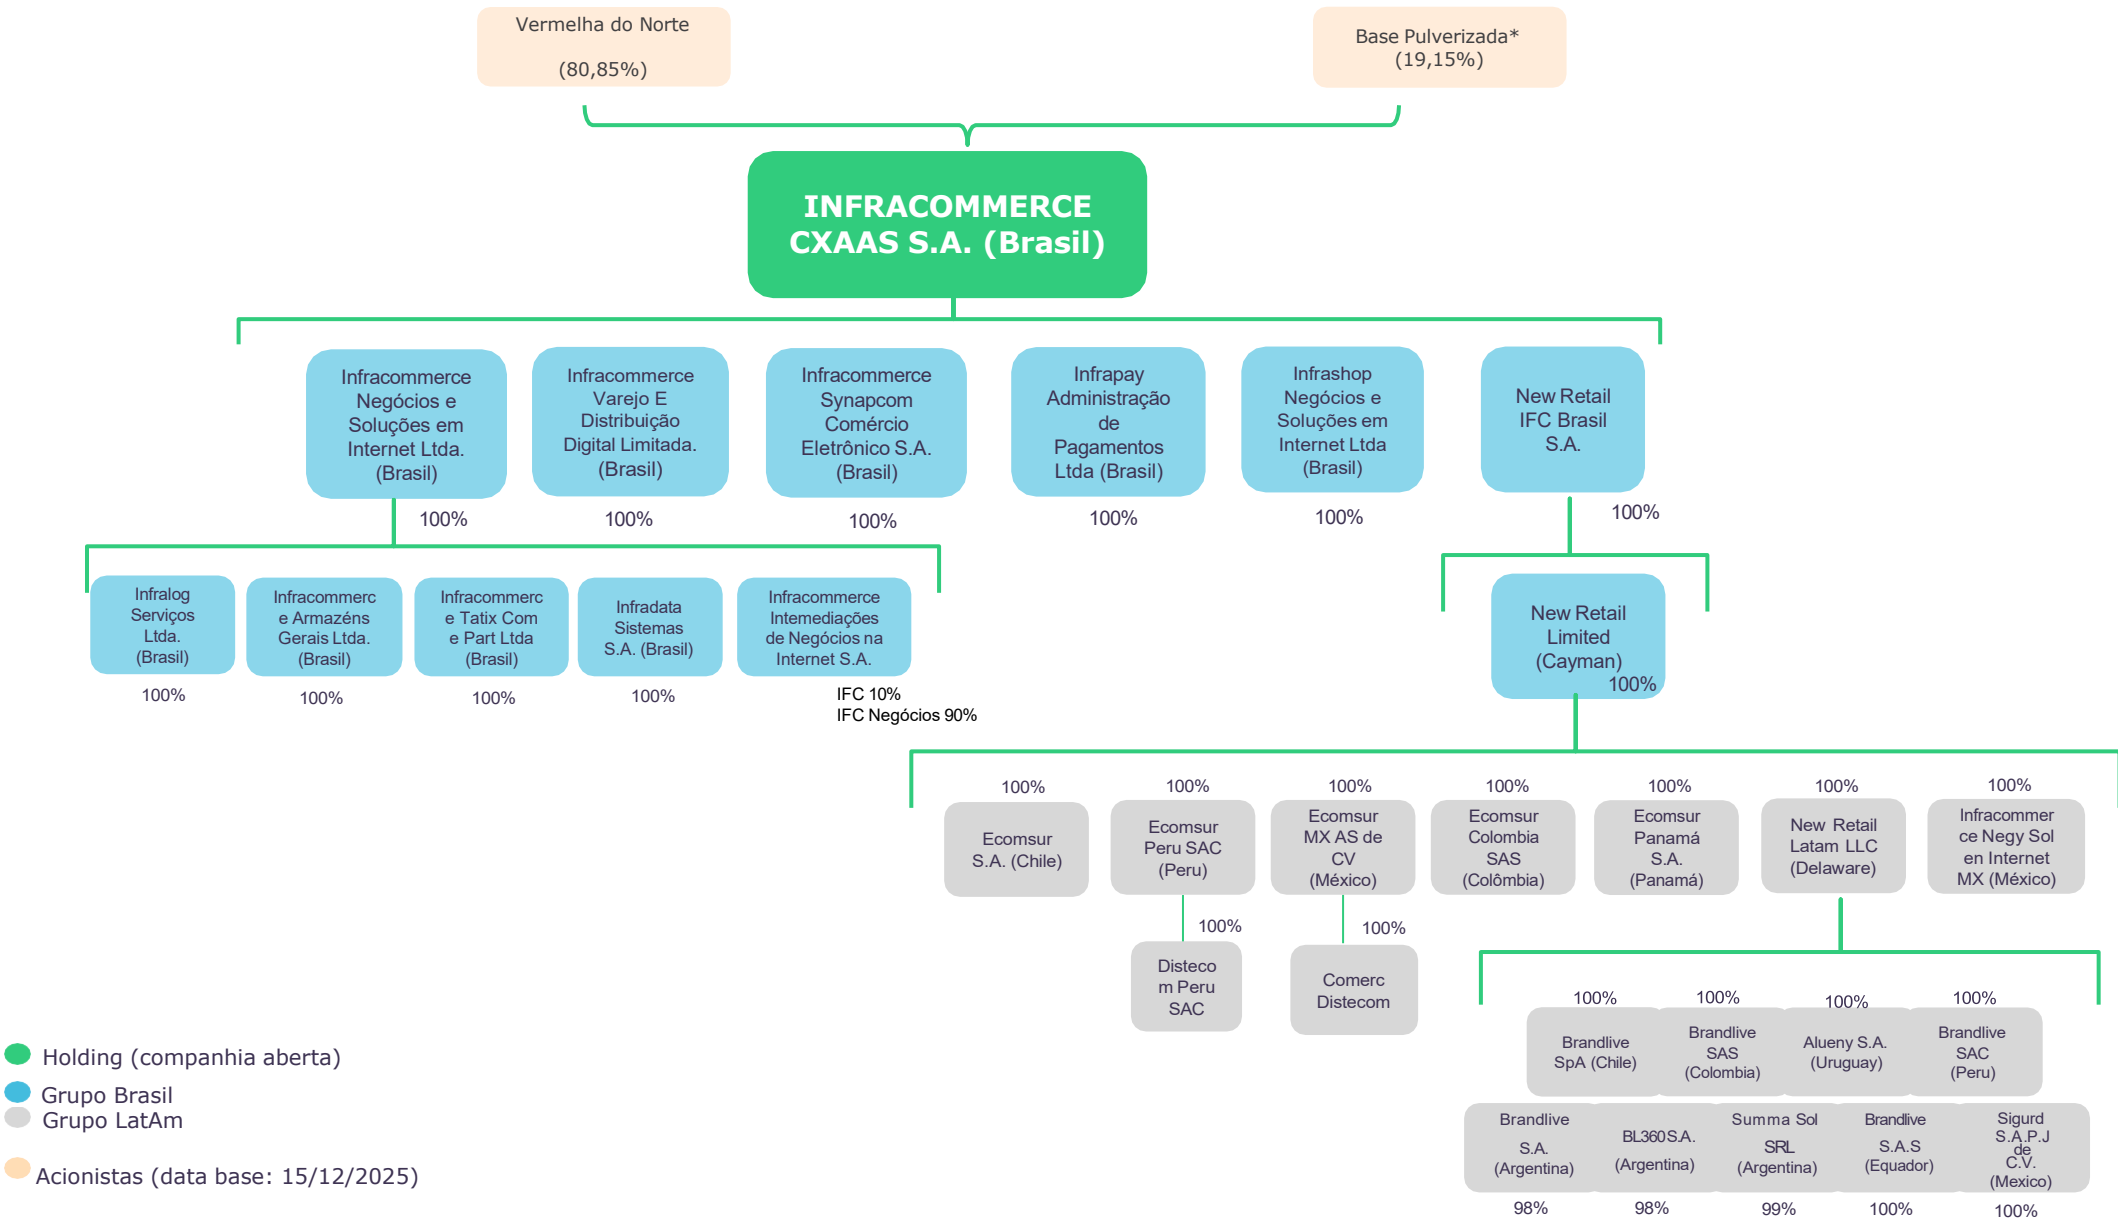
Vermelha do Norte

(80,85%)

Base Pulverizada*
(19,15%)

INFRACOMMERCE CXAAS S.A. (Brasil)

Infracommerce Negócios e Soluções em Internet Ltda. (Brasil)
100%

Infracommerce Varejo E Distribuição Digital Limitada. (Brasil)
100%

Infracommerce Synapcom Comércio Eletrônico S.A. (Brasil)
100%

Infrapay Administração de Pagamentos Ltda (Brasil)
100%

Infrashop Negócios e Soluções em Internet Ltda (Brasil)
100%

New Retail IFC Brasil S.A.
100%

Infralog Serviços Ltda. (Brasil)
100%

Infracommerce Armazéns Gerais Ltda. (Brasil)
100%

Infracommerce Tatix Com e Part Ltda (Brasil)
100%

Infradata Sistemas S.A. (Brasil)
100%

Infracommerce Intemediações de Negócios na Internet S.A.
IFC 10%
IFC Negócios 90%

New Retail Limited (Cayman)
100%

100%
Ecomsur S.A. (Chile)

100%
Ecomsur Peru SAC (Peru)

100%
Ecomsur MX AS de CV (México)

100%
Ecomsur Colombia SAS (Colômbia)

100%
Ecomsur Panamá S.A. (Panamá)

100%
New Retail Latam LLC (Delaware)

100%
Infracommerce Negy Sol en Internet MX (México)

100%
Distecom Peru SAC

100%
Comerc Distecom

100%
Brandlive SpA (Chile)

100%
Brandlive SAS (Colombia)

100%
Alueny S.A. (Uruguay)

100%
Brandlive SAC (Peru)

Brandlive S.A. (Argentina)
98%

BL360S.A. (Argentina)
98%

Summa Sol SRL (Argentina)
99%

Brandlive S.A.S (Equador)
100%

Sigurd S.A.P.J de C.V. (Mexico)
100%

Holding (companhia aberta)
Grupo Brasil
Grupo LatAm
Acionistas (data base: 15/12/2025)